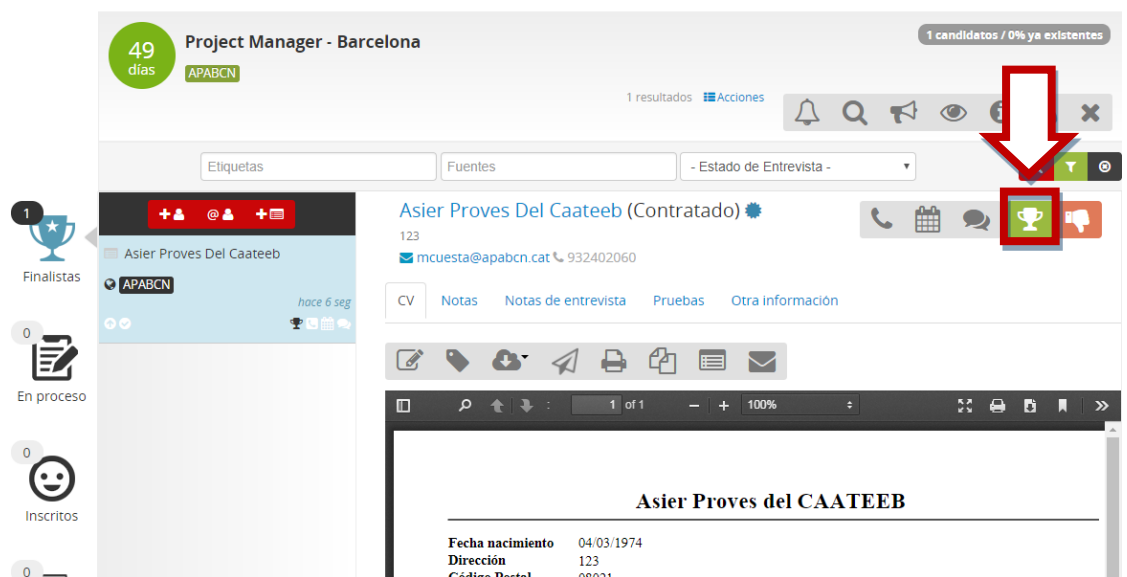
49
días

Project Manager - Barcelona
APABCN

1 candidatos / 0% ya existentes

1 resultados Acciones

Etiquetas
Fuentes
- Estado de Entrevista -

1
Finalistas

0
En proceso

0
Inscritos

0

@

Asier Proves Del Caateeb
APABCN
hace 6 seg

Asier Proves Del Caateeb (Contratado)
123
mcuesta@apabcn.cat 932402060

CV Notas Notas de entrevista Pruebas Otra información

1 of 1
100%

Asier Proves del CAATEEB

Fecha nacimiento 04/03/1974
Dirección 123
Código Postal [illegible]